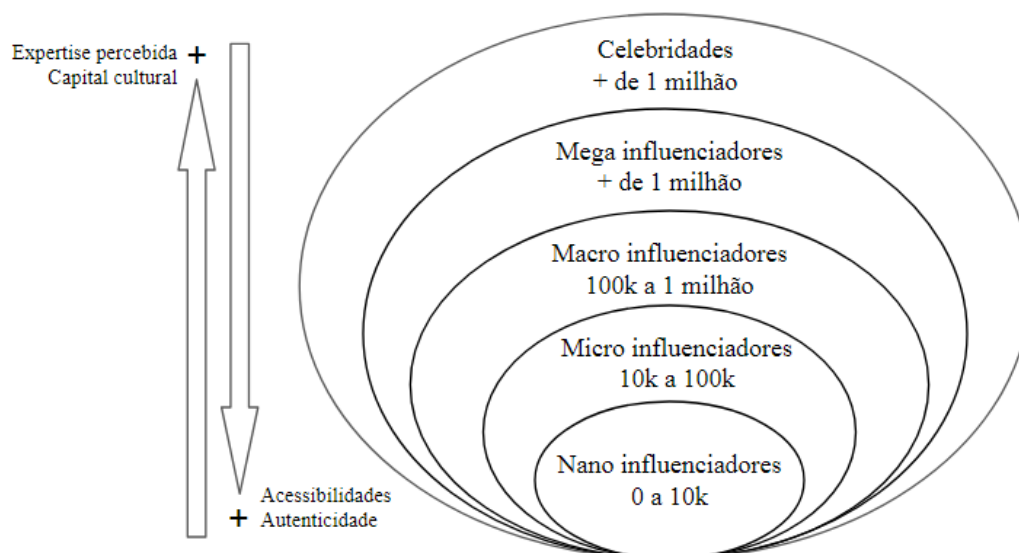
Expertise percebida +
Capital cultural

Acessibilidades
+ Autenticidade

Celebridades
+ de 1 milhão

Mega influenciadores
+ de 1 milhão

Macro influenciadores
100k a 1 milhão

Micro influenciadores
10k a 100k

Nano influenciadores
0 a 10k